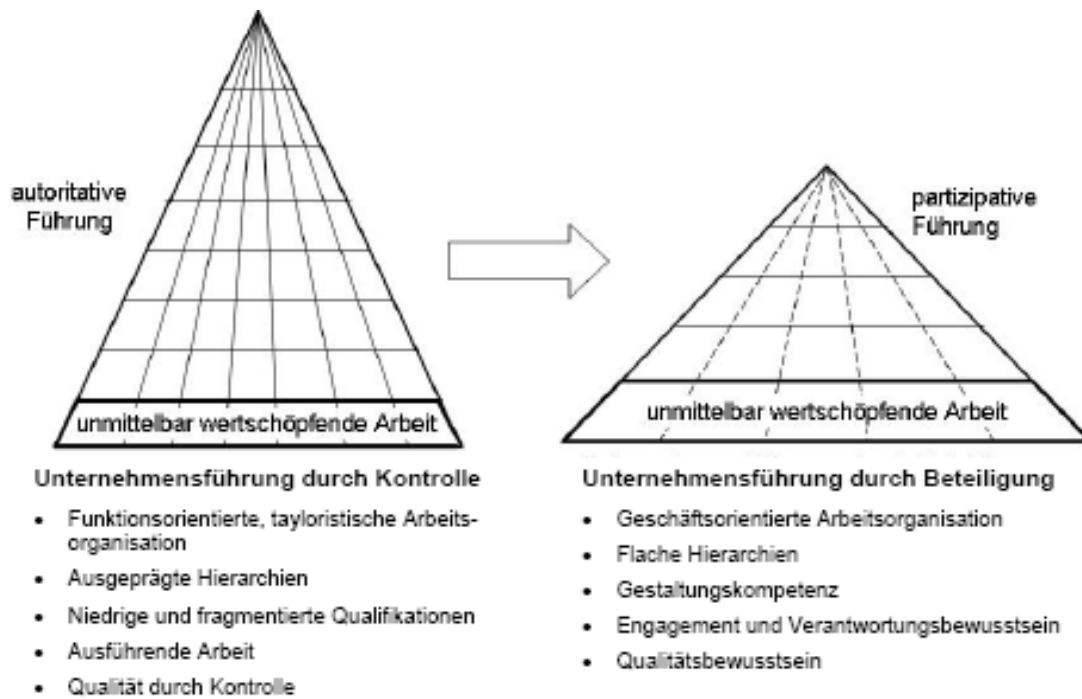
autoritative Führung

unmittelbar wertschöpfende Arbeit

Unternehmensführung durch Kontrolle

- Funktionsorientierte, tayloristische Arbeitsorganisation
- Ausgeprägte Hierarchien
- Niedrige und fragmentierte Qualifikationen
- Ausführende Arbeit
- Qualität durch Kontrolle

partizipative Führung

unmittelbar wertschöpfende Arbeit

Unternehmensführung durch Beteiligung

- Geschäftsorientierte Arbeitsorganisation
- Flache Hierarchien
- Gestaltungskompetenz
- Engagement und Verantwortungsbewusstsein
- Qualitätsbewusstsein